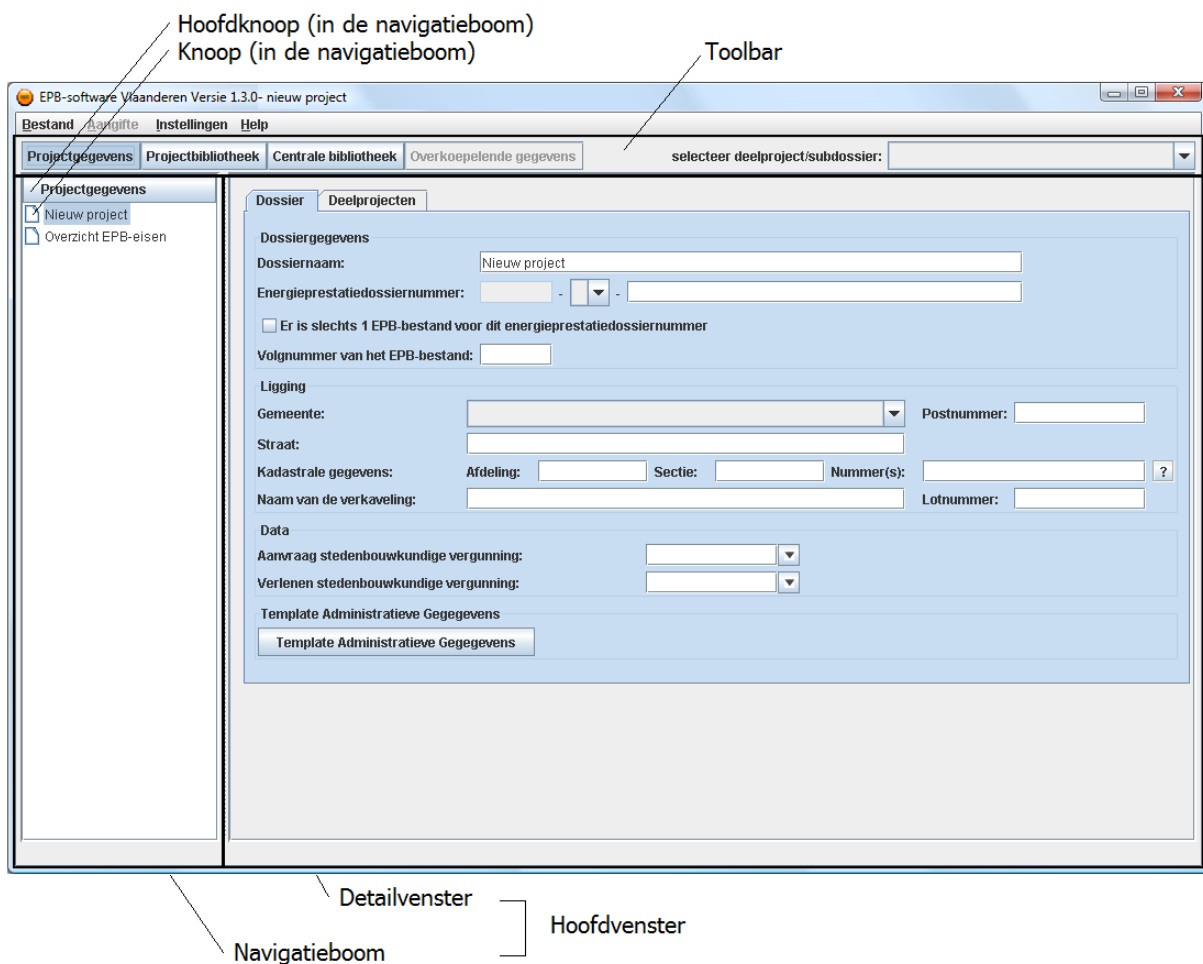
Hoofdknoop (in de navigatieboom)
Knoop (in de navigatieboom)
Toolbar

EPB-software Vlaanderen Versie 1.3.0- nieuw project

Bestand Aangifte Instellingen Help

Projectgegevens Projectbibliotheek Centrale bibliotheek Overkoepelende gegevens selecteer deelproject/subdossier:

Projectgegevens
Nieuw project
Overzicht EPB-eisen

Dossier Deelprojecten

Dossiergegevens
Dossiernaam: Nieuw project
Energieprestatiedossiernummer: - -
Er is slechts 1 EPB-bestand voor dit energieprestatiedossiernummer
Volgnummer van het EPB-bestand:

Ligging
Gemeente: Postnummer:
Straat:
Kadastrale gegevens: Afdeling: Sectie: Nummer(s): ?
Naam van de verkaveling: Lotnummer:

Data
Aanvraag stedenbouwkundige vergunning:
Verlenen stedenbouwkundige vergunning:

Template Administratieve Gegegevens
Template Administratieve Gegegevens

Detailvenster
Hoofdvenster
Navigatieboom